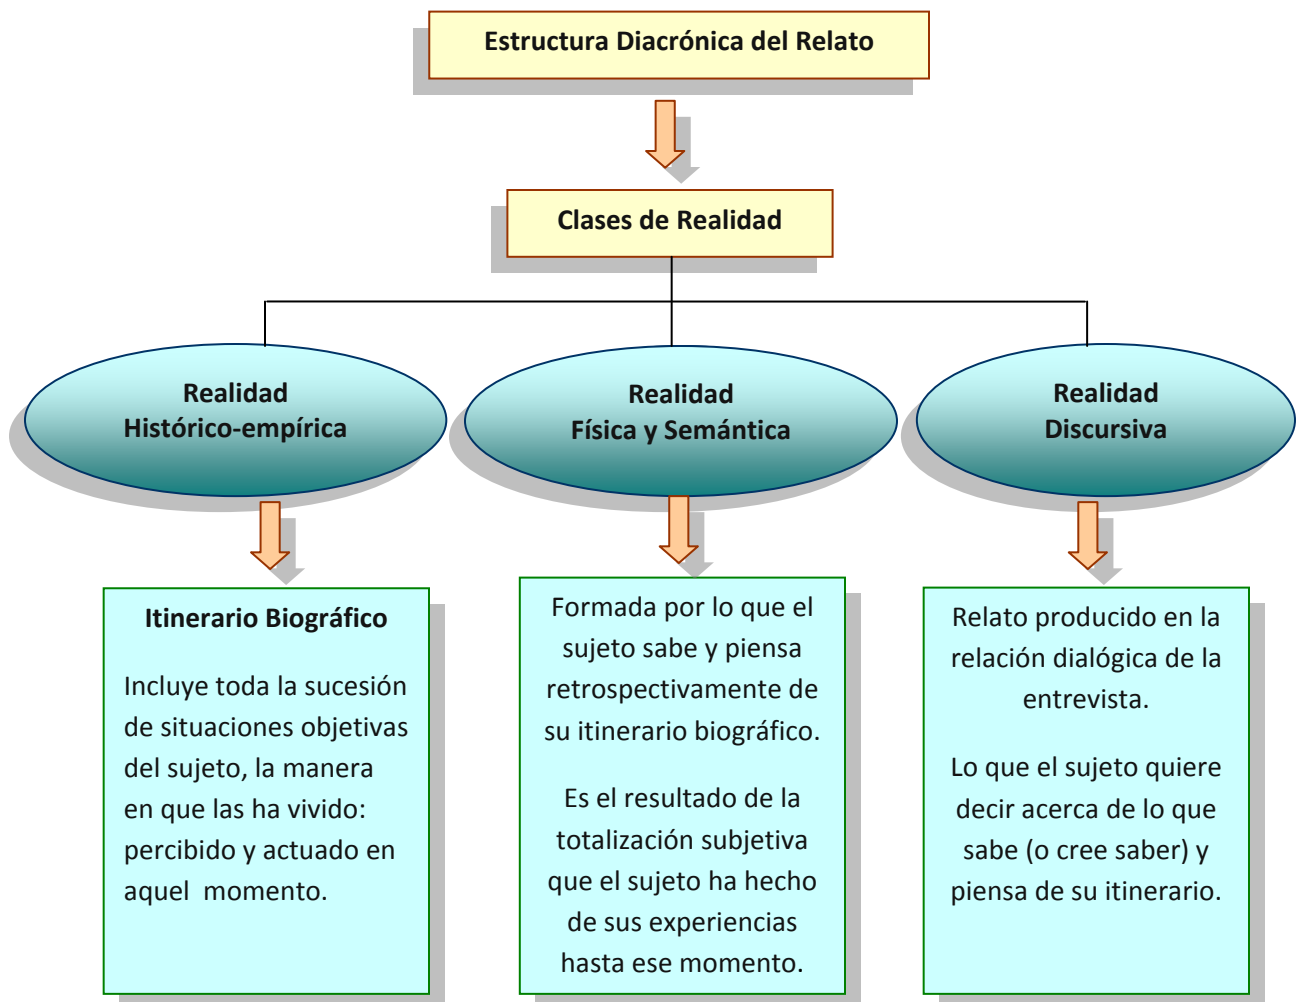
Estructura Diacrónica del Relato

Clases de Realidad

Realidad Histórico-empírica

Realidad Física y Semántica

Realidad Discursiva

Itinerario Biográfico

Incluye toda la sucesión de situaciones objetivas del sujeto, la manera en que las ha vivido: percibido y actuado en aquel momento.

Formada por lo que el sujeto sabe y piensa retrospectivamente de su itinerario biográfico.

Es el resultado de la totalización subjetiva que el sujeto ha hecho de sus experiencias hasta ese momento.

Relato producido en la relación dialógica de la entrevista.

Lo que el sujeto quiere decir acerca de lo que sabe (o cree saber) y piensa de su itinerario.